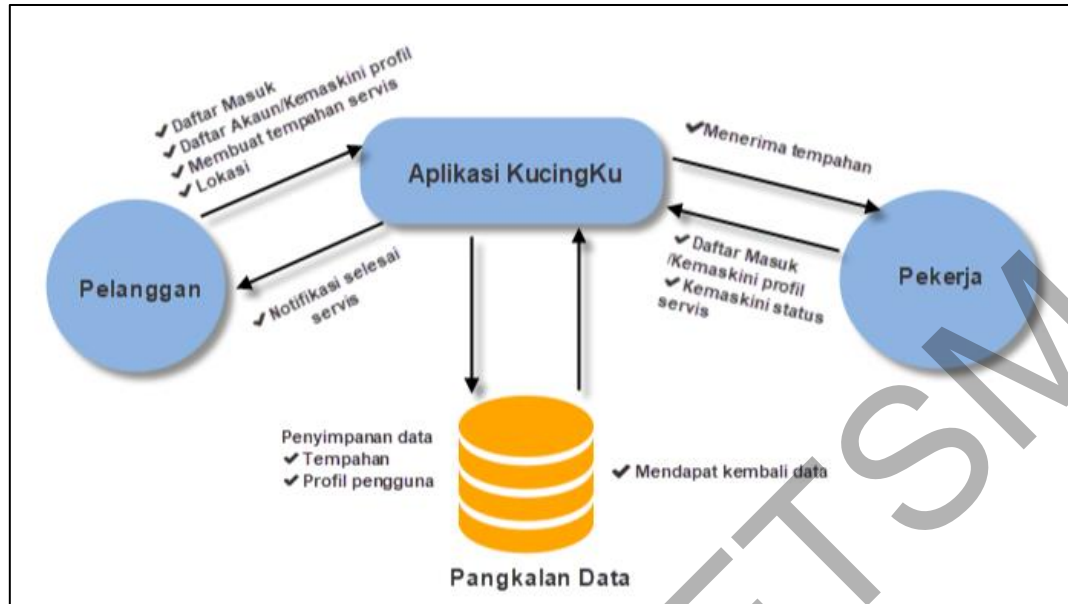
✔ Daftar Masuk
✔ Daftar Akaun/Kemaskini profil
✔ Membuat tempahan servis
✔ Lokasi

Aplikasi KucingKu

✔ Menerima tempahan

Pelanggan

✔ Notifikasi selesai servis

✔ Daftar Masuk /Kemaskini profil
✔ Kemaskini status servis

Pekerja

Penyimpanan data
✔ Tempahan
✔ Profil pengguna

✔ Mendapat kembali data

Pangkalan Data

UTSM